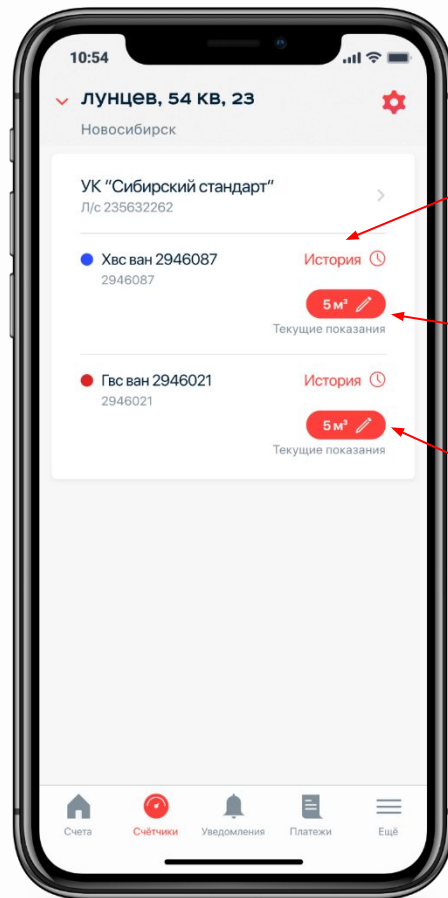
10:54

лунцев, 54 кв, 23

Новосибирск

УК "Сибирский стандарт"
Л/с 235632262

Хвс ван 2946087
2946087

История

5 м³

Текущие показания

Гвс ван 2946021
2946021

История

5 м³

Текущие показания

Счета

Счётчики

Уведомления

Платежи

Ещё